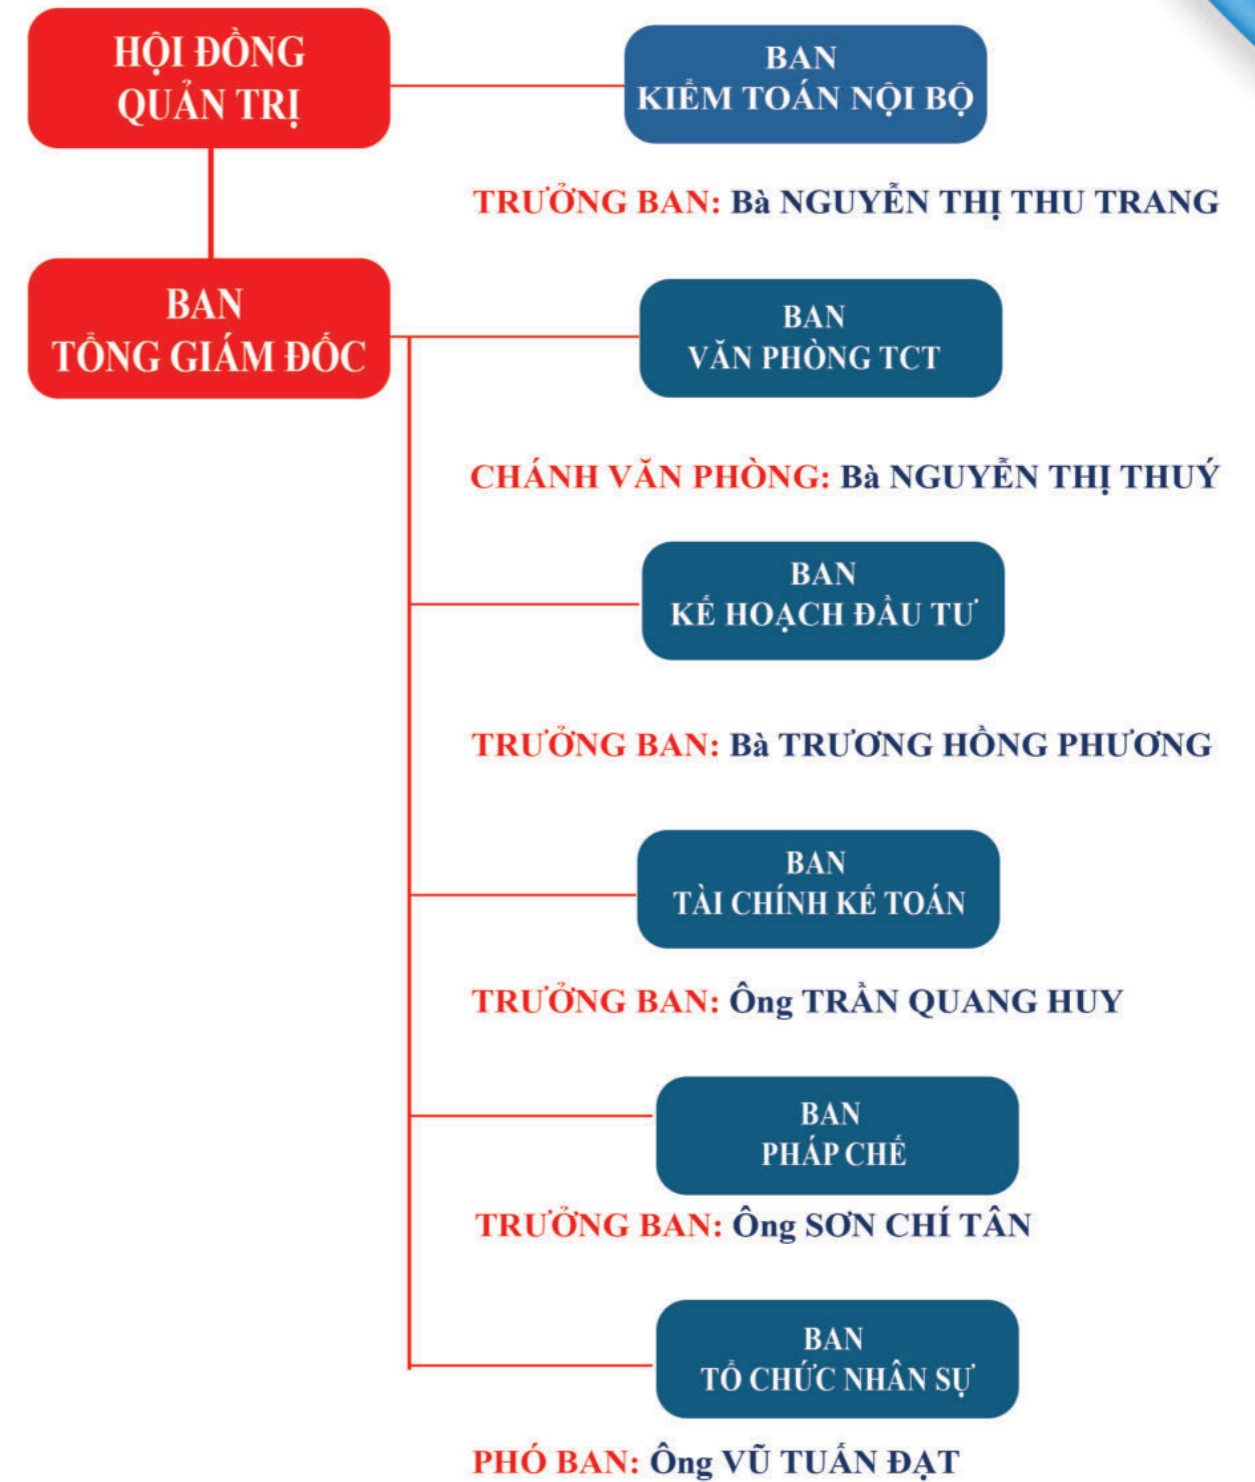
HỘI ĐỒNG QUẢN TRỊ

BAN KIỂM TOÁN NỘI BỘ

TRƯỞNG BAN: Bà NGUYỄN THỊ THU TRANG

BAN TỔNG GIÁM ĐỐC

BAN VĂN PHÒNG TCT

CHÁNH VĂN PHÒNG: Bà NGUYỄN THỊ THUÝ

BAN KẾ HOẠCH ĐẦU TƯ

TRƯỞNG BAN: Bà TRƯƠNG HỒNG PHƯƠNG

BAN TÀI CHÍNH KẾ TOÁN

TRƯỞNG BAN: Ông TRẦN QUANG HUY

BAN PHÁP CHẾ

TRƯỞNG BAN: Ông SƠN CHÍ TÂN

BAN TỔ CHỨC NHÂN SỰ

PHÓ BAN: Ông VŨ TUẤN ĐẠT